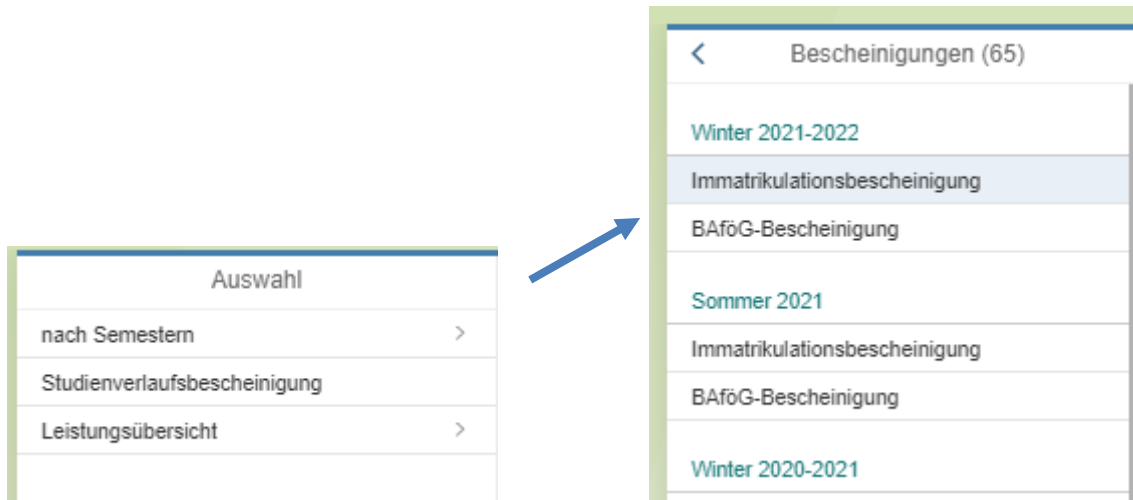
Auswahl

nach Semestern >

Studienverlaufsbescheinigung

Leistungsübersicht >

< Bescheinigungen (65)

Winter 2021-2022

Immatrikulationsbescheinigung

BAföG-Bescheinigung

Sommer 2021

Immatrikulationsbescheinigung

BAföG-Bescheinigung

Winter 2020-2021